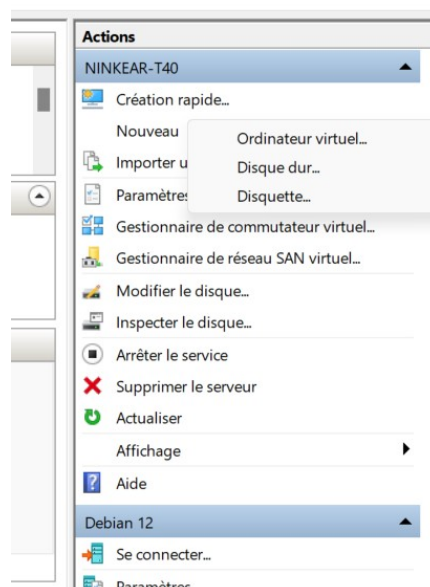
Actions
NINKEAR-T40
Création rapide...
Nouveau
Ordinateur virtuel...
Importer u
Disque dur...
Paramètres
Disquette...
Gestionnaire de commutateur virtuel...
Gestionnaire de réseau SAN virtuel...
Modifier le disque...
Inspecter le disque...
Arrêter le service
Supprimer le serveur
Actualiser
Affichage
Aide
Debian 12
Se connecter...
Paramètres